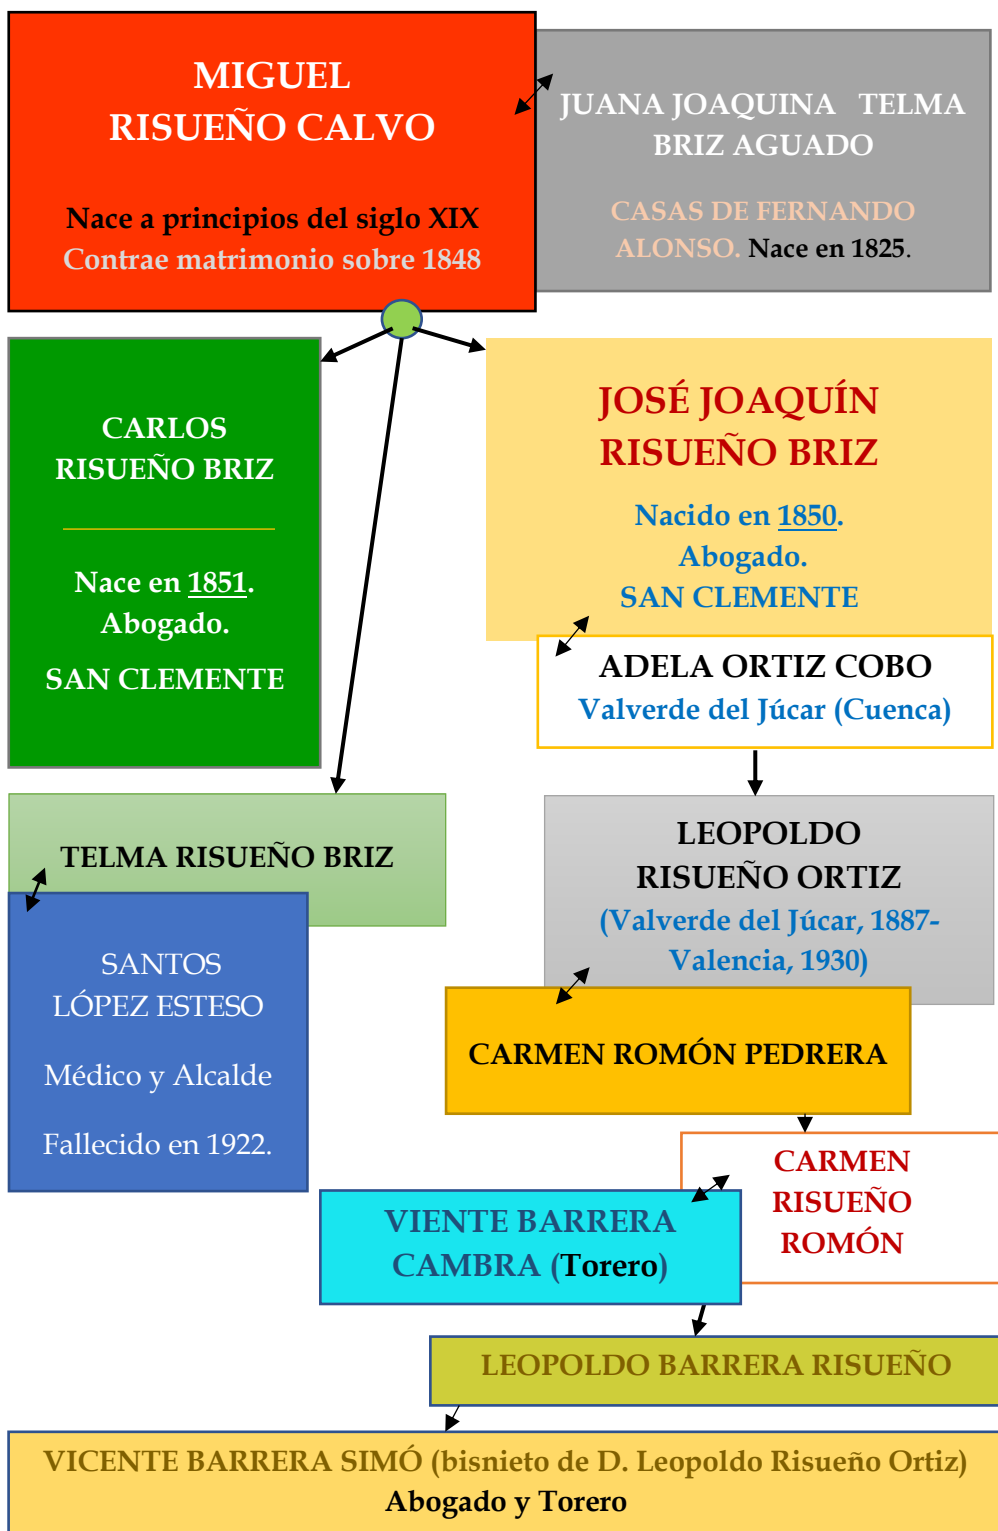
MIGUEL RISUEÑO CALVO

Nace a principios del siglo XIX
Contrae matrimonio sobre 1848

JUANA JOAQUINA TELMA BRIZ AGUADO

CASAS DE FERNANDO ALONSO. Nace en 1825.

CARLOS RISUEÑO BRIZ

Nace en 1851.
Abogado.
SAN CLEMENTE

JOSÉ JOAQUÍN RISUEÑO BRIZ

Nacido en 1850.
Abogado.
SAN CLEMENTE

ADELA ORTIZ COBO
Valverde del Júcar (Cuenca)

TELMA RISUEÑO BRIZ

LEOPOLDO RISUEÑO ORTIZ
(Valverde del Júcar, 1887-Valencia, 1930)

SANTOS LÓPEZ ESTESO

Médico y Alcalde

Fallecido en 1922.

CARMEN ROMÓN PEDRERA

CARMEN RISUEÑO ROMÓN

VIENTE BARRERA CAMBRA (Torero)

LEOPOLDO BARRERA RISUEÑO

VICENTE BARRERA SIMÓ (bisnieto de D. Leopoldo Risueño Ortiz)
Abogado y Torero